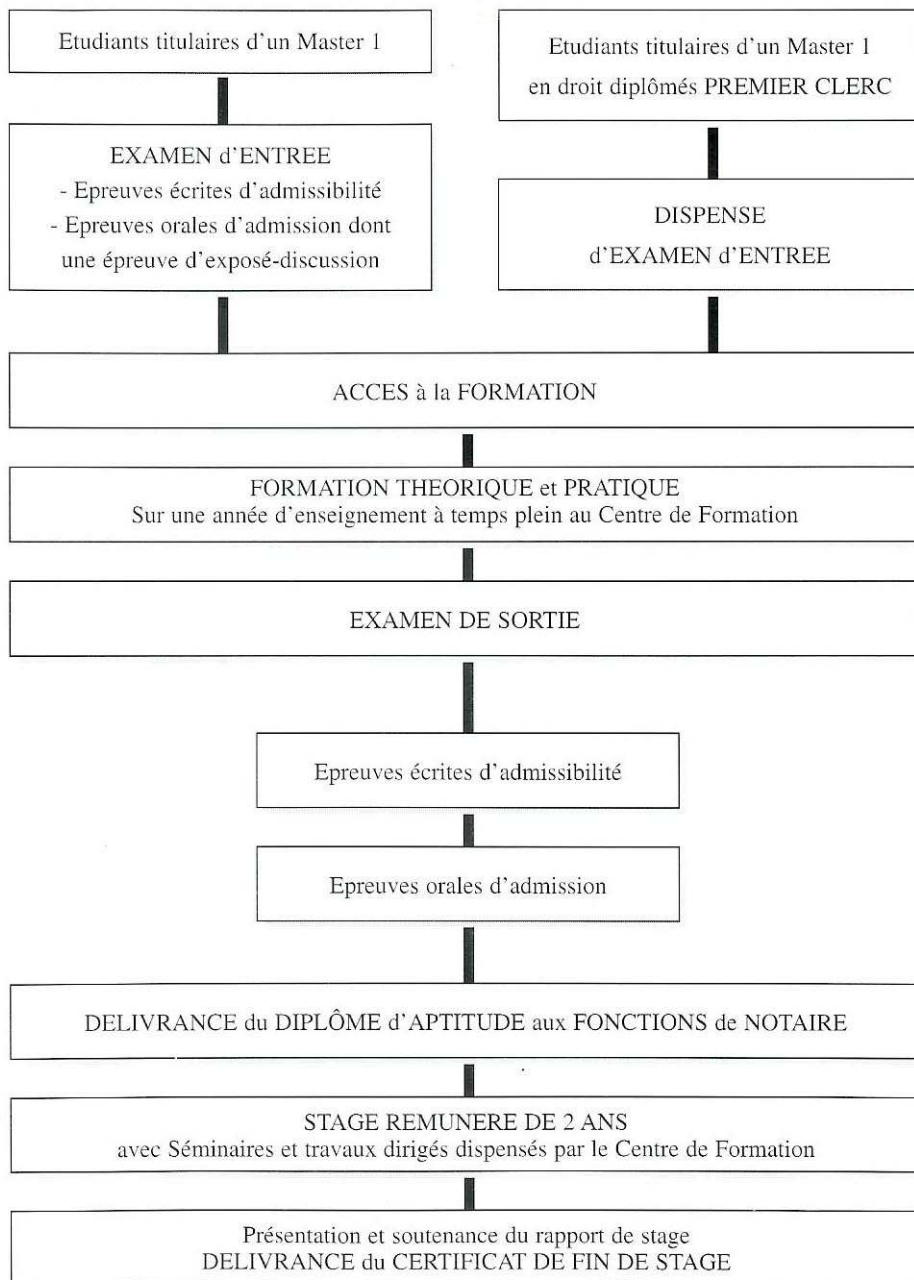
Etudiants titulaires d'un Master 1

Etudiants titulaires d'un Master 1 en droit diplômés PREMIER CLERC

EXAMEN d'ENTREE
- Epreuves écrites d'admissibilité
- Epreuves orales d'admission dont une épreuve d'exposé-discussion

DISPENSE d'EXAMEN d'ENTREE

ACCES à la FORMATION

FORMATION THEORIQUE et PRATIQUE
Sur une année d'enseignement à temps plein au Centre de Formation

EXAMEN DE SORTIE

Epreuves écrites d'admissibilité

Epreuves orales d'admission

DELIVRANCE du DIPLÔME d'APTITUDE aux FONCTIONS de NOTAIRE

STAGE REMUNERE DE 2 ANS
avec Séminaires et travaux dirigés dispensés par le Centre de Formation

Présentation et soutenance du rapport de stage
DELIVRANCE du CERTIFICAT DE FIN DE STAGE